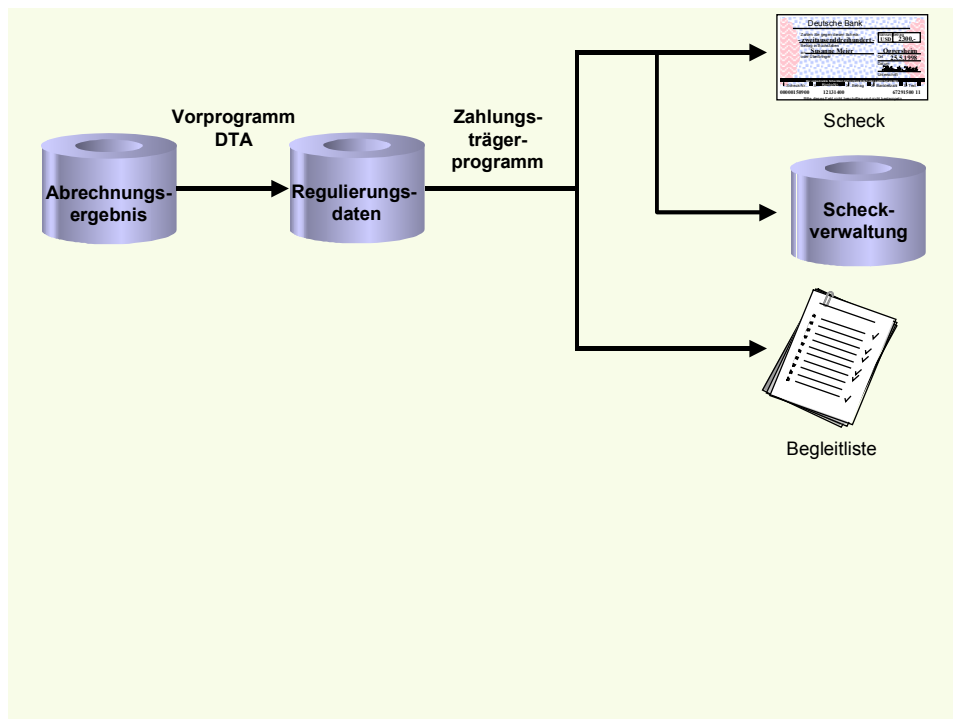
Vorprogramm DTA

Abrechnungsergebnis

Regulierungsdaten

Zahlungsträgerprogramm

Deutsche Bank

-zweitausenddreihundert-

USD 2300,-

Susanne Meier

Ostersheim 25.5.1998

00000150900 12121400 67291500 11

Scheck

Scheckverwaltung

Begleitliste